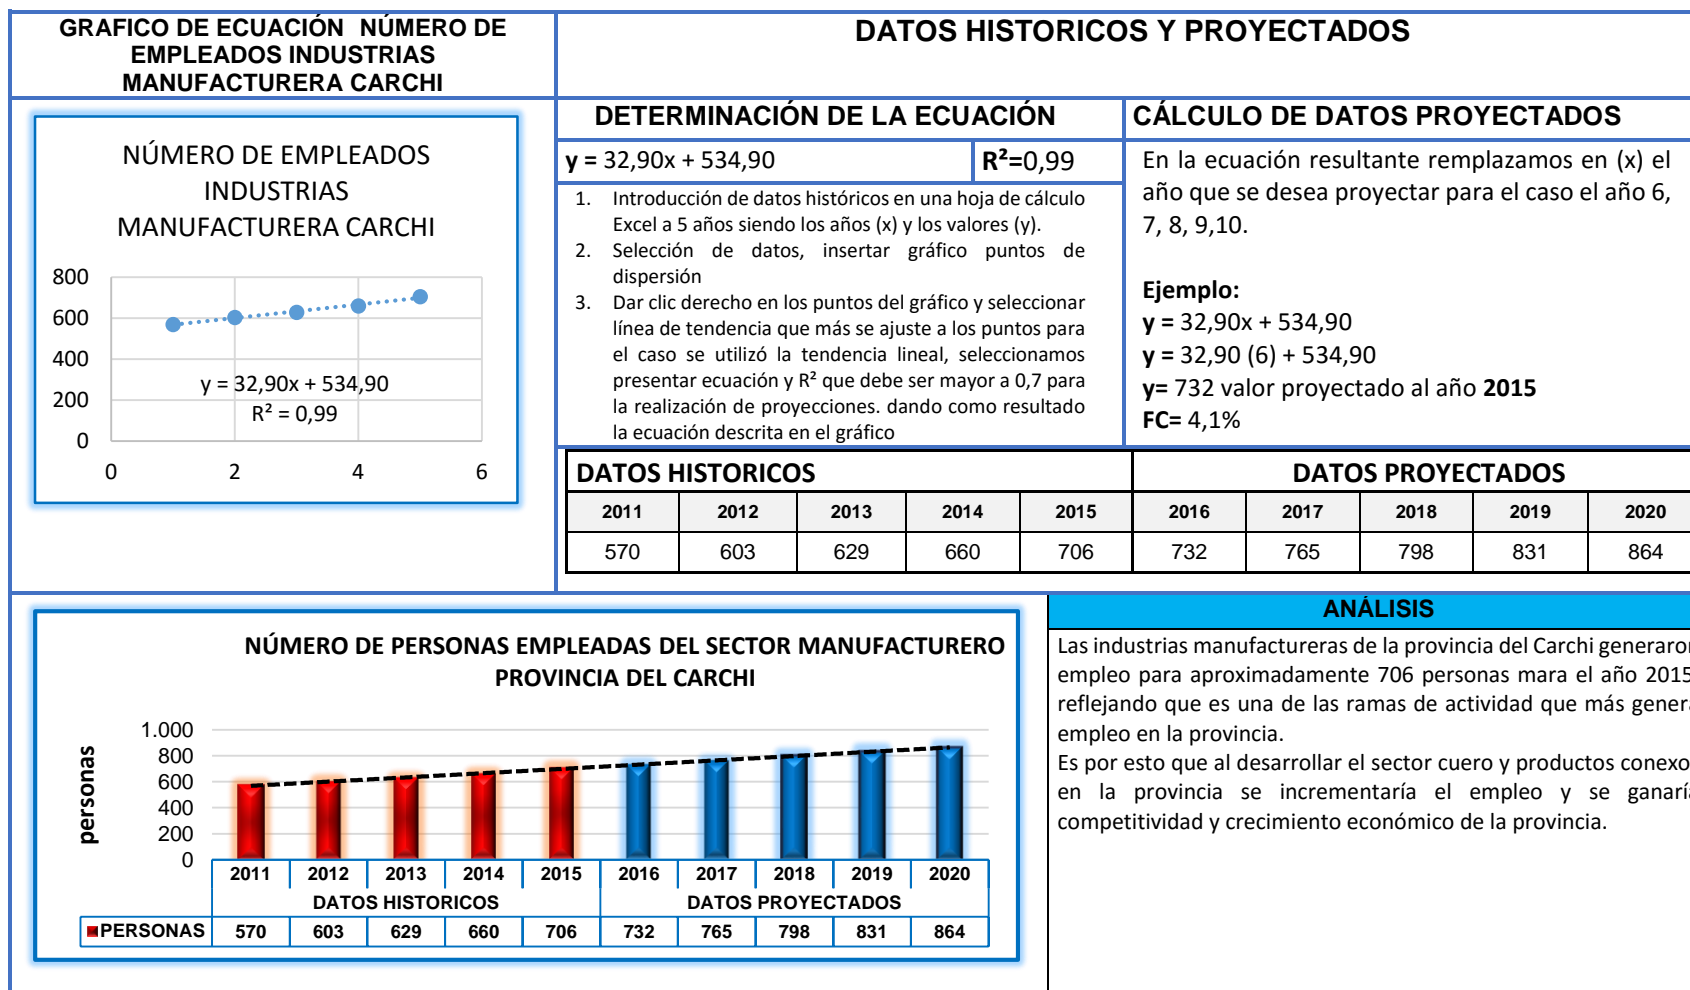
GRAFICO DE ECUACIÓN NÚMERO DE EMPLEADOS INDUSTRIAS MANUFACTURERA CARCHI

DATOS HISTORICOS Y PROYECTADOS

NÚMERO DE EMPLEADOS INDUSTRIAS MANUFACTURERA CARCHI

800
600
400
200
0
0 2 4 6

y = 32,90x + 534,90
R² = 0,99

DETERMINACIÓN DE LA ECUACIÓN

y = 32,90x + 534,90

R²=0,99

1. Introducción de datos históricos en una hoja de cálculo Excel a 5 años siendo los años (x) y los valores (y).
2. Selección de datos, insertar gráfico puntos de dispersión
3. Dar clic derecho en los puntos del gráfico y seleccionar línea de tendencia que más se ajuste a los puntos para el caso se utilizó la tendencia lineal, seleccionamos presentar ecuación y R² que debe ser mayor a 0,7 para la realización de proyecciones. dando como resultado la ecuación descrita en el gráfico

CÁLCULO DE DATOS PROYECTADOS

En la ecuación resultante remplazamos en (x) el año que se desea proyectar para el caso el año 6, 7, 8, 9,10.

Ejemplo:
y = 32,90x + 534,90
y = 32,90 (6) + 534,90
y= 732 valor proyectado al año 2015
FC= 4,1%

| DATOS HISTORICOS | | | | | DATOS PROYECTADOS | | | | |
|---|---|---|---|---|---|---|---|---|---|
| 2011 | 2012 | 2013 | 2014 | 2015 | 2016 | 2017 | 2018 | 2019 | 2020 |
| 570 | 603 | 629 | 660 | 706 | 732 | 765 | 798 | 831 | 864 |

NÚMERO DE PERSONAS EMPLEADAS DEL SECTOR MANUFACTURERO PROVINCIA DEL CARCHI

personas

1.000
800
600
400
200
0

| | 2011 | 2012 | 2013 | 2014 | 2015 | 2016 | 2017 | 2018 | 2019 | 2020 |
|---|---|---|---|---|---|---|---|---|---|---|
| | DATOS HISTORICOS | | | | | DATOS PROYECTADOS | | | | |
| PERSONAS | 570 | 603 | 629 | 660 | 706 | 732 | 765 | 798 | 831 | 864 |

ANÁLISIS

Las industrias manufactureras de la provincia del Carchi generaron empleo para aproximadamente 706 personas mara el año 2015 reflejando que es una de las ramas de actividad que más genera empleo en la provincia.
Es por esto que al desarrollar el sector cuero y productos conexo en la provincia se incrementaría el empleo y se ganarí competitividad y crecimiento económico de la provincia.